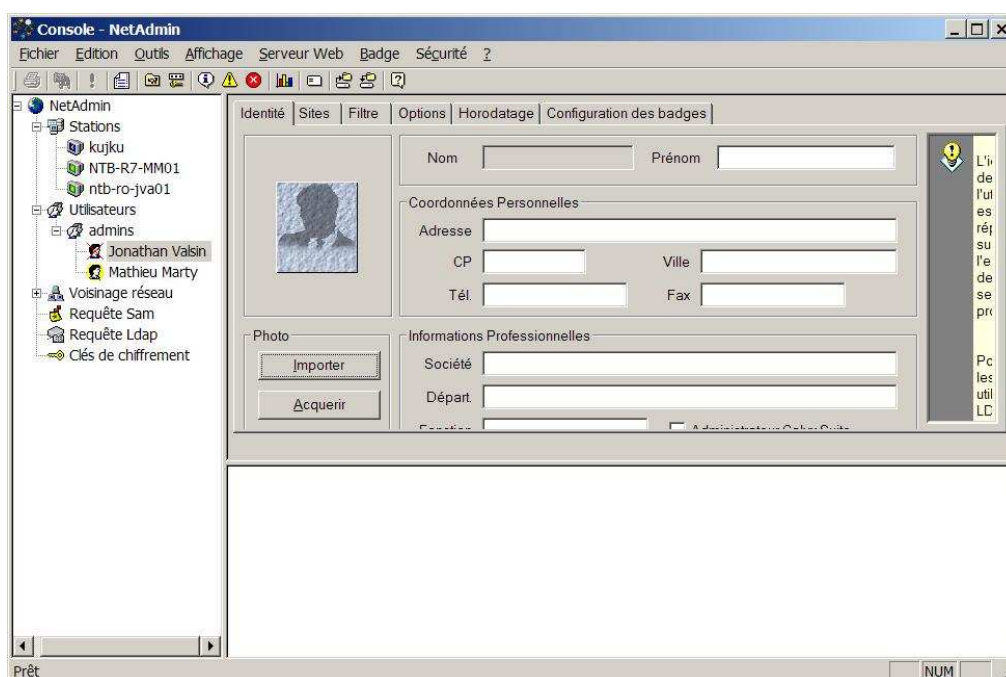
Console - NetAdmin

Fichier Edition Outils Affichage Serveur Web Badge Sécurité ?

NetAdmin
Stations
kujku
NTB-R7-MM01
ntb-ro-jva01
Utilisateurs
admins
Jonathan Valsin
Mathieu Marty
Voisinage réseau
Requête Sam
Requête Ldap
Clés de chiffrement

Identité | Sites | Filtre | Options | Horodatage | Configuration des badges

Nom
Prénom

Coordonnées Personnelles
Adresse
CP
Ville
Tél.
Fax

Photo
Importer
Acquerir

Informations Professionnelles
Société
Départ.
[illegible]
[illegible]

L'i
de
l'ut
es
rép
su
l'e
de
se
pro

Po
les
util
LD

Prêt
NUM